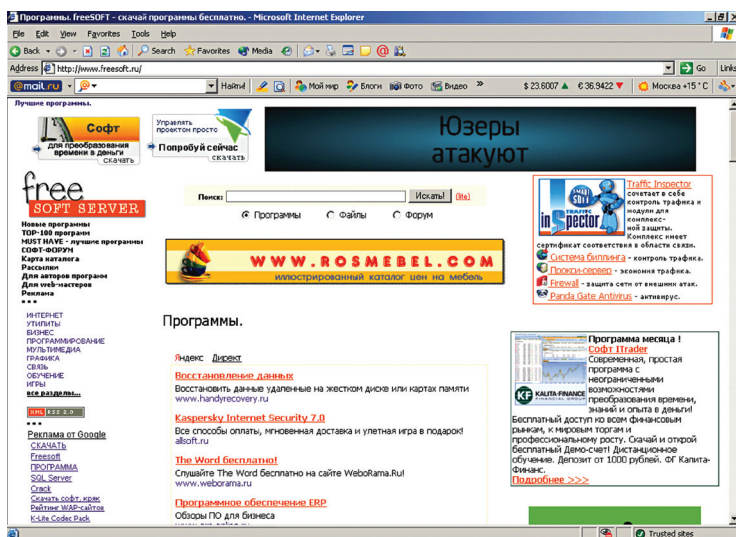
Программы. freeSOFT - скачай программы бесплатно. - Microsoft Internet Explorer

File Edit View Favorites Tools Help

Back Search Favorites Media

Address http://www.freesoft.ru/ Go Links

@mail.ru Найти! Мой мир Блоги Фото Видео $ 23.6007 € 36.9422 Москва +15 °C

Лучшие программы.

Софт для преобразования времени в деньги скачать

Управлять проектом просто Попробуй сейчас скачать

Юзеры атакуют

free SOFT SERVER

Новые программы
TOP-100 программ
MUST HAVE - лучшие программы
СОФТ-ФОРУМ
Карта каталога
Рассылки
Для авторов программ
Для web-мастеров
Реклама
• • •

Поиск: Искать! (!?)
Программы Файлы Форум

WWW.ROSMEBEL.COM иллюстрированный каталог цен на мебель

Traffic Inspector сочетает в себе контроль трафика и модули для комплексной защиты. Комплекс имеет сертификат соответствия в области связи.
Система биллинга - контроль трафика.
Прокси-сервер - экономия трафика.
Firewall - защита сети от внешних атак.
Panda Gate Antivirus - антивирус.

ИНТЕРНЕТ
УТИЛИТЫ
БИЗНЕС
ПРОГРАММИРОВАНИЕ
МУЛЬТИМЕДИА
ГРАФИКА
СВЯЗЬ
ОБУЧЕНИЕ
ИГРЫ
все разделы...

XML RSS 2.0
• • •

Реклама от Google
СКАЧАТЬ
Freesoft
ПРОГРАММА
SQL Server
Crack
Скачать софт, кряк
Рейтинг WAP-сайтов
K-Lite Codec Pack

Программы.

Яндекс Директ

Восстановление данных
Восстановить данные удаленные на жестком диске или картах памяти
www.handyrecovery.ru

Kaspersky Internet Security 7.0
Все способы оплаты, мгновенная доставка и улетная игра в подарок!
allsoft.ru

The Word бесплатно!
Слушайте The Word бесплатно на сайте WeboRama.Ru!
www.weborama.ru

Программное обеспечение ERP
Обзоры ПО для бизнеса
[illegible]

Программа месяца !
Софт ITrader
Современная, простая программа с неограниченными возможностями преобразования времени, знаний и опыта в деньги!
KALITA-FINANCE
Бесплатный доступ ко всем финансовым рынкам, к мировым торгам и профессиональному росту. Скачай и открой бесплатный Демо-счет! Дистанционное обучение. Депозит от 1000 рублей. ФГ Калита-Финанс.
Подробнее >>>

Trusted sites